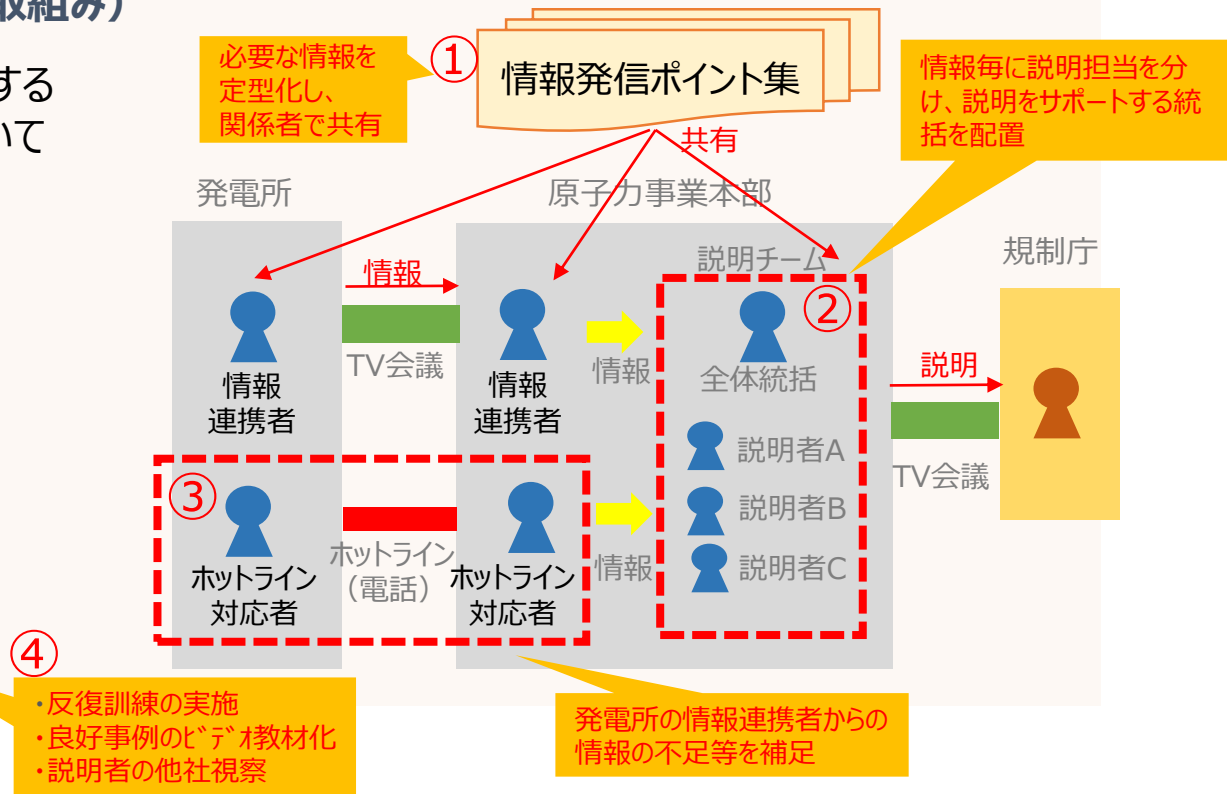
取組み）

する
いて

必要な情報を定型化し、関係者で共有

①

情報発信ポイント集

共有

情報毎に説明担当を分け、説明をサポートする統括を配置

発電所

原子力事業本部

説明チーム

規制庁

情報

②

情報連携者

TV会議

情報連携者

情報

全体統括

説明

説明者A

TV会議

③

説明者B

ホットライン（電話）

情報

説明者C

ホットライン対応者

ホットライン対応者

④

・反復訓練の実施
・良好事例のﾋﾞﾃﾞｵ教材化
・説明者の他社視察

発電所の情報連携者からの情報の不足等を補足